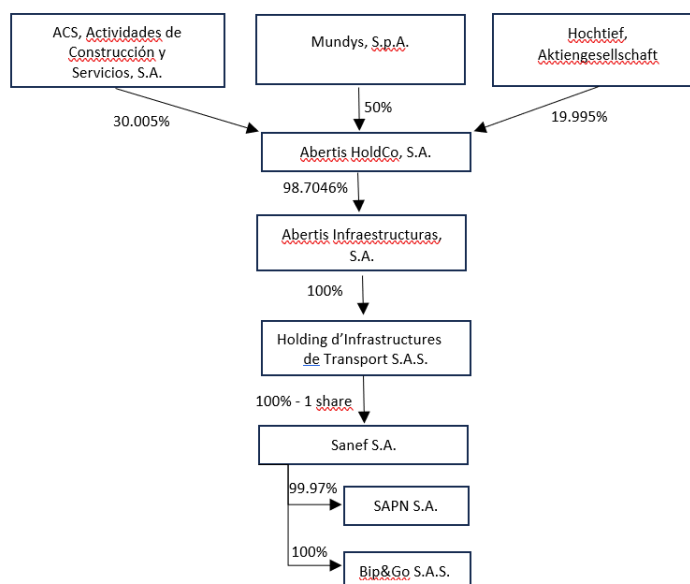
ACS, Actividades de Construcción y Servicios, S.A.

Mundys, S.p.A.

Hochtief, Aktiengesellschaft

30.005%

50%

19.995%

Abertis HoldCo, S.A.

98.7046%

Abertis Infraestructuras, S.A.

100%

Holding d'Infrastructures de Transport S.A.S.

100% - 1 share

Sanef S.A.

99.97%

SAPN S.A.

100%

Bip&Go S.A.S.